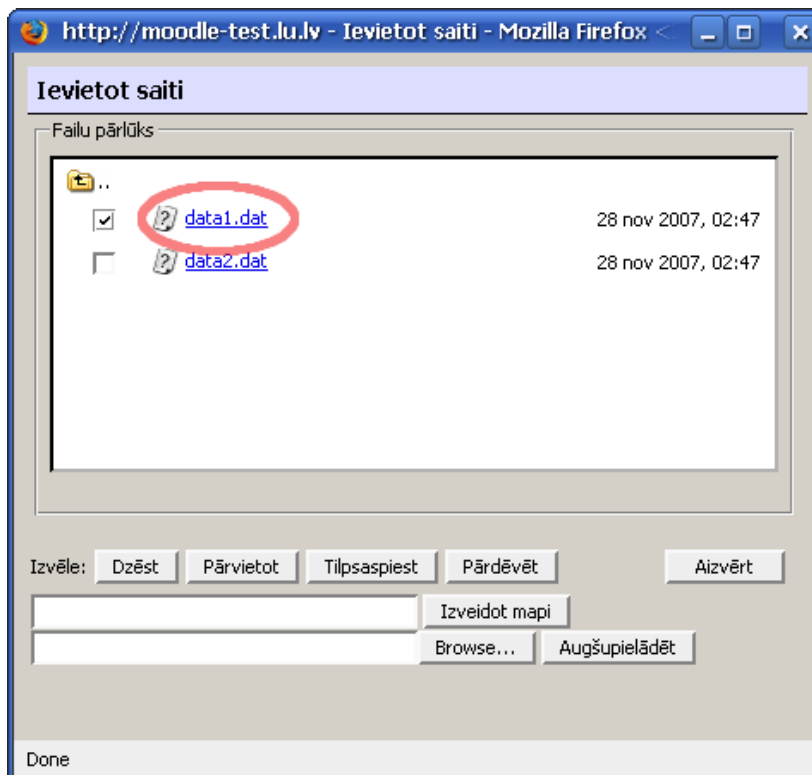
http://moodle-test.lu.lv - Ievietot saiti - Mozilla Firefox <

Ievietot saiti

Failu pārlūks

..

data1.dat 28 nov 2007, 02:47

data2.dat 28 nov 2007, 02:47

Izvēle: Dzēst Pārvietot Tilpsaspiest Pārdēvēt Aizvērt

Izveidot mapi

Browse... Augšupielādēt

Done